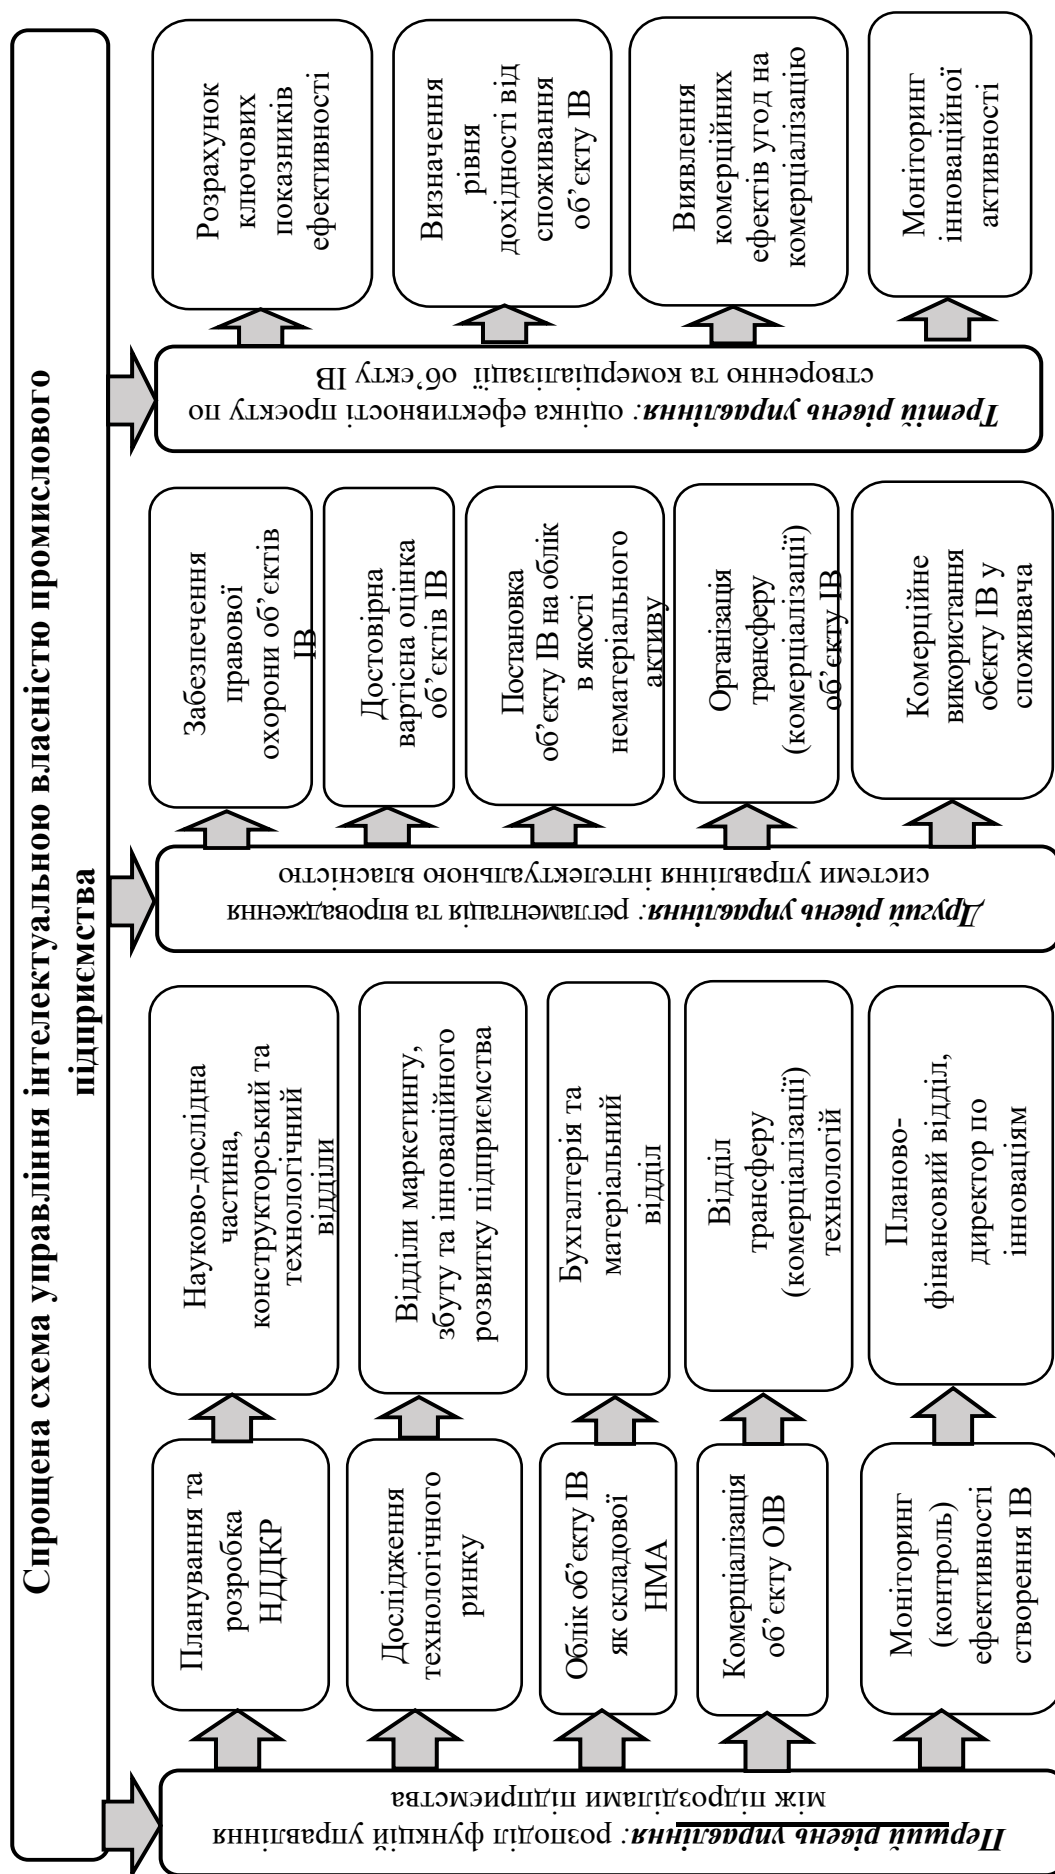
Спрощена схема управління інтелектуальною власністю промислового підприємства

Перший рівень управління: розподіл функцій управління між підрозділами підприємства

Планування та розробка НДДКР

Дослідження технологічного ринку

Облік об'єкту ІВ як складової НМА

Комерціалізація об'єкту ОІВ

Моніторинг (контроль) ефективності створення ІВ

Науково-дослідна частина, конструкторський та технологічний відділи

Відділи маркетингу, збуту та інноваційного розвитку підприємства

Бухгалтерія та матеріальний відділ

Відділ трансферу (комерціалізації) технологій

Планово-фінансовий відділ, директор по інноваціям

Другий рівень управління: регламентація та впровадження системи управління інтелектуальною власністю

Забезпечення правової охорони об'єктів ІВ

Достовірна вартісна оцінка об'єктів ІВ

Постановка об'єкту ІВ на облік в якості нематеріального активу

Організація трансферу (комерціалізації) об'єкту ІВ

Комерційне використання обєкту ІВ у споживача

Третій рівень управління: оцінка ефективності проекту по створенню та комерціалізації об'єкту ІВ

Розрахунок ключових показників ефективності

Визначення рівня дохідності від споживання об'єкту ІВ

Виявлення комерційних ефектів угод на комерціалізацію

Моніторинг інноваційної активності